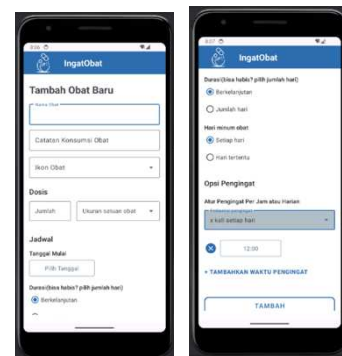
IngatObat

Tambah Obat Baru

Nama Obat

Catatan Konsumsi Obat

Ikon Obat

Dosis

Jumlah

Ukuran satuan obat

Jadwal

Tanggal Mulai

Pilih Tanggal

Durasi (bisa habis? pilih jumlah hari)

Berkelanjutan

IngatObat

Durasi (bisa habis? pilih jumlah hari)

Berkelanjutan

Jumlah hari

Hari minum obat

Setiap hari

Hari tertentu

Opsi Pengingat

Atur Pengingat Per Jam atau Harian

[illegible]

x kali setiap hari

12:00

+ TAMBAHKAN WAKTU PENGINGAT

TAMBAH